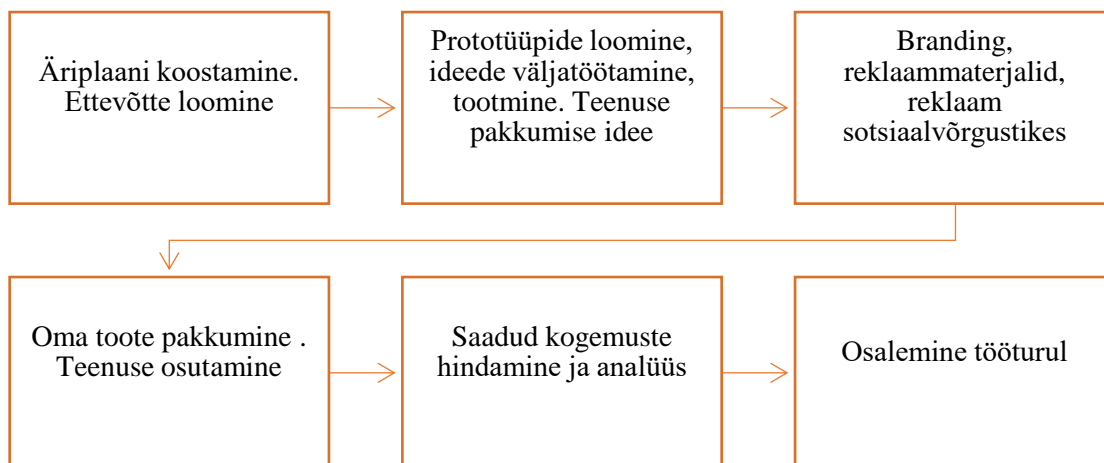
Äriplaani koostamine. Ettevõtte loomine

Prototüüpide loomine, ideede väljatöötamine, tootmine. Teenuse pakkumise idee

Branding, reklaammaterjalid, reklaam sotsiaalvõrgustikes

Oma toote pakkumine . Teenuse osutamine

Saadud kogemuste hindamine ja analüüs

Osalemine tööturul